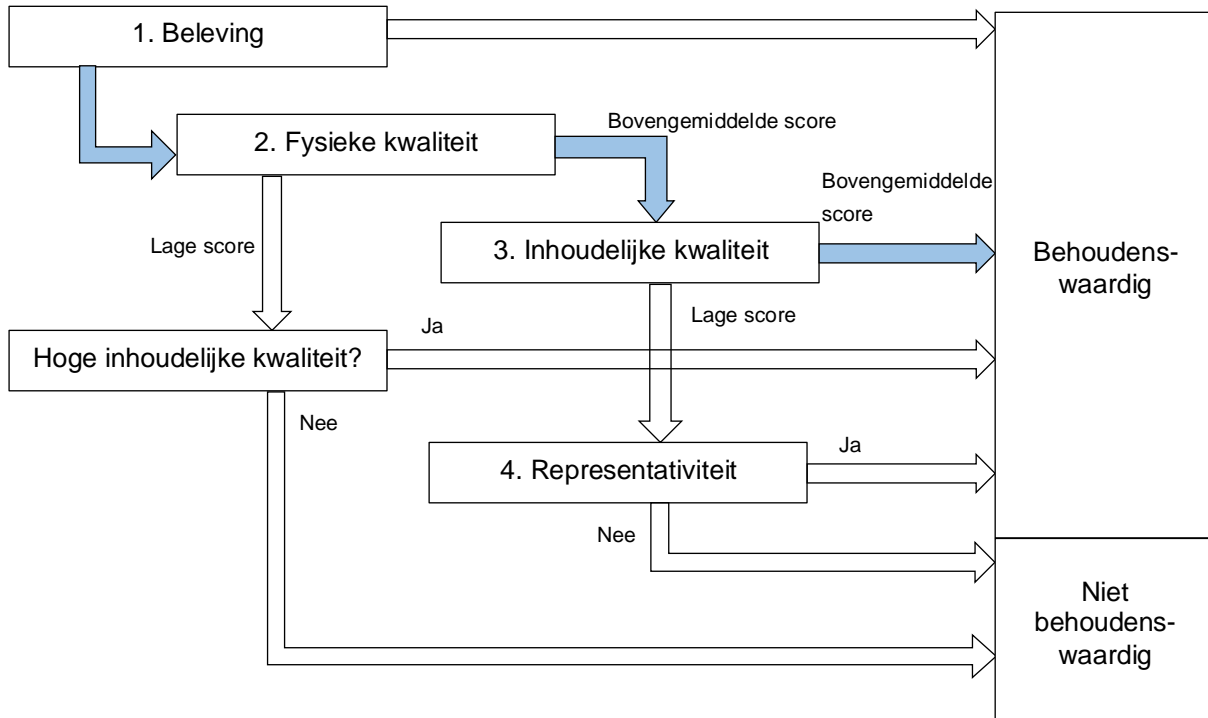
1. Beleving

2. Fysieke kwaliteit

Bovengemiddelde score

Bovengemiddelde score

3. Inhoudelijke kwaliteit

Lage score

Behoudenswaardig

Ja

Hoge inhoudelijke kwaliteit?

Lage score

Nee

Ja

4. Representativiteit

Nee

Niet behoudenswaardig